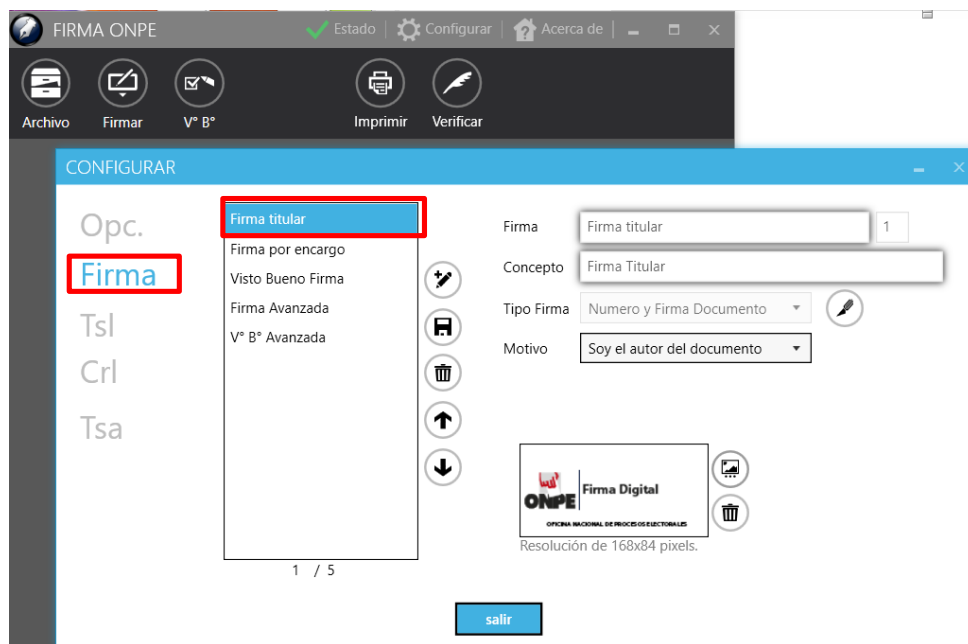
FIRMA ONPE
Estado | Configurar | Acerca de |

Archivo
Firmar
V° B°
Imprimir
Verificar

CONFIGURAR

Opc.
Firma
Tsl
Crl
Tsa

Firma titular
Firma por encargo
Visto Bueno Firma
Firma Avanzada
V° B° Avanzada

1 / 5

Firma
Firma titular
1
Concepto
Firma Titular
Tipo Firma
Numero y Firma Documento
Motivo
Soy el autor del documento

ONPE
Firma Digital
OFICINA NACIONAL DE PROCESOS ELECTORALES
Resolución de 168x84 pixels.

salir